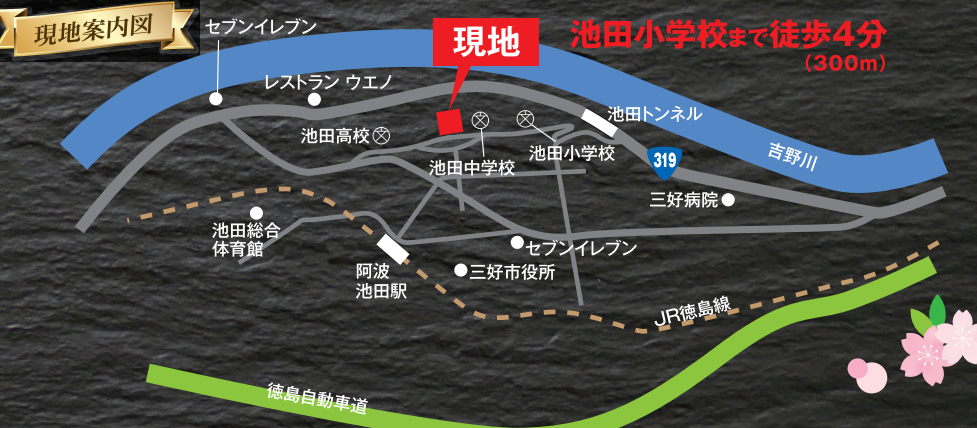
現地案内図

現地

池田小学校まで徒歩4分
(300m)

セブンイレブン

レストラン ウエノ

池田高校

池田中学校

池田小学校

池田トンネル

319

吉野川

三好病院

池田総合体育館

セブンイレブン

阿波池田駅

三好市役所

JR徳島線

徳島自動車道